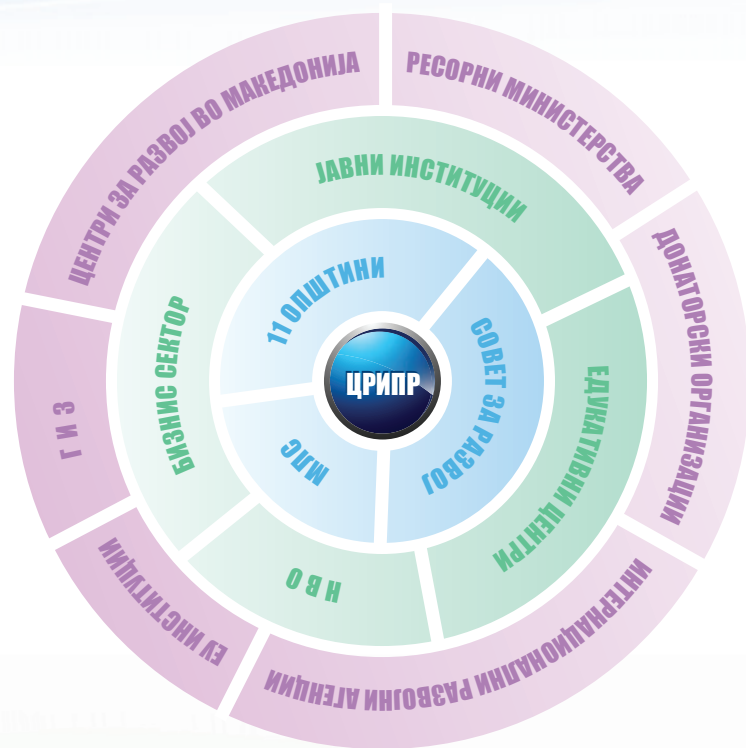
ЦРИПР

11 ОПШТИНИ

СОВЕТ ЗА РАЗВОЈ

МЛС

ЈАВНИ ИНСТИТУЦИИ

ЕДУКАТИВНИ ЦЕНТРИ

Н В О

БИЗНИС СЕКТОР

ЦЕНТРИ ЗА РАЗВОЈ ВО МАКЕДОНИЈА

РЕСОРНИ МИНИСТЕРСТВА

ДОНАТОРСКИ ОРГАНИЗАЦИИ

ИНТЕРНАЦИОНАЛНИ РАЗВОЈНИ АГЕНЦИИ

ЕУ ИНСТИТУЦИИ

Г И З